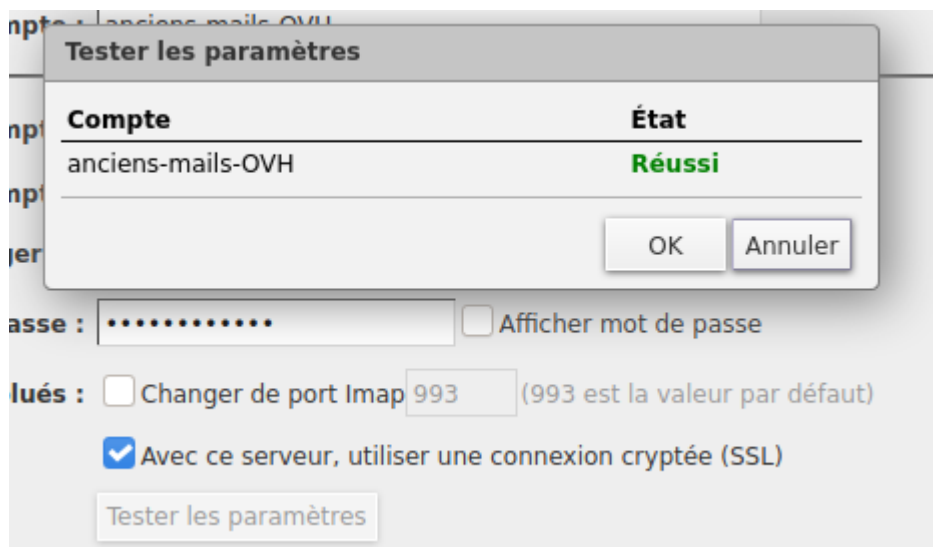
mpte : anciens-mails-OVH

Tester les paramètres

| Compte | État |
|---|---|
| anciens-mails-OVH | Réussi |

OK Annuler

mpt

mpt

ger

passe : ••••••••••••• Afficher mot de passe

lués : Changer de port Imap 993 (993 est la valeur par défaut)

Avec ce serveur, utiliser une connexion cryptée (SSL)

Tester les paramètres